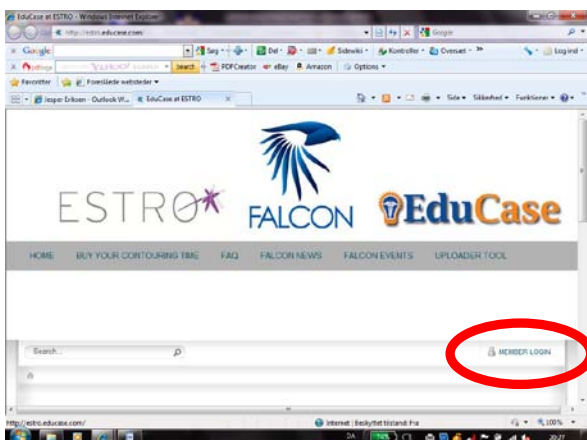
EduCase at ESTRO - Windows Internet Explorer

http://estro.educase.com/

Google

Google

Søg

Del

Sidewiki

Kontroller

Oversæt

Log ind

Search

PDFCreator

eBay

Amazon

Options

Favoritter

Foreslåede websteder

Jesper Eriksen - Outlook W...

EduCase at ESTRO

Side

Sikkerhed

Funktioner

ESTRO

FALCON

EduCase

HOME

BUY YOUR CONTOURING TIME

FAQ

FALCON NEWS

FALCON EVENTS

UPLOADER TOOL

Search...

MEMBER LOGIN

http://estro.educase.com/

Internet | Beskyttet tilstand: Fra

100%

DA